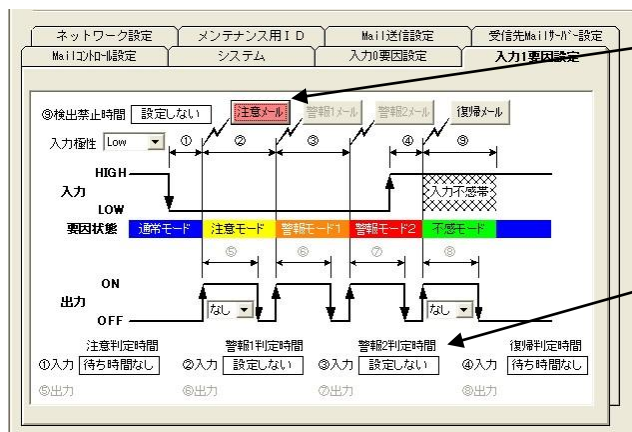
ネットワーク設定 | メンテナンス用ＩＤ | Mail送信設定 | 受信先Mailｻｰﾊﾞｰ設定
Mailｺﾝﾄﾛｰﾙ設定 | システム | 入力0要因設定 | 入力1要因設定

⑨検出禁止時間 設定しない
注意メール 警報1メール 警報2メール 復帰メール
入力極性 Low
① ② ③ ④ ⑨
HIGH
入力
LOW
入力不感帯
要因状態 通常モード 注意モード 警報モード1 警報モード2 不感モード
⑤ ⑥ ⑦ ⑧
ON
出力
OFF
なし なし

注意判定時間
①入力 待ち時間なし
⑤出力
警報1判定時間
②入力 設定しない
⑥出力
警報2判定時間
③入力 設定しない
⑦出力
復帰判定時間
④入力 待ち時間なし
⑧出力